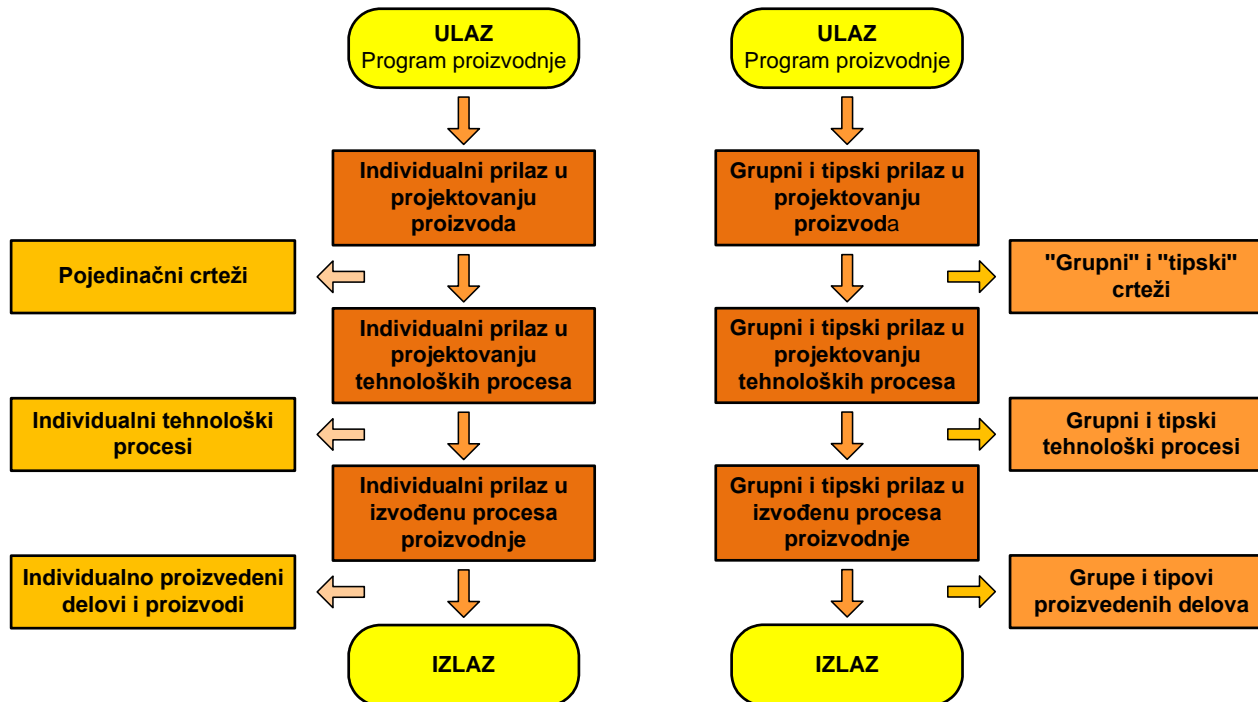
ULAZ
Program proizvodnje

Individualni prilaz u projektovanju proizvoda

Pojedinačni crteži

Individualni prilaz u projektovanju tehnoloških procesa

Individualni tehnološki procesi

Individualni prilaz u izvođenu procesa proizvodnje

Individualno proizvedeni delovi i proizvodi

IZLAZ

ULAZ
Program proizvodnje

Grupni i tipski prilaz u projektovanju proizvoda

"Grupni" i "tipski" crteži

Grupni i tipski prilaz u projektovanju tehnoloških procesa

Grupni i tipski tehnološki procesi

Grupni i tipski prilaz u izvođenu procesa proizvodnje

Grupe i tipovi proizvedenih delova

IZLAZ